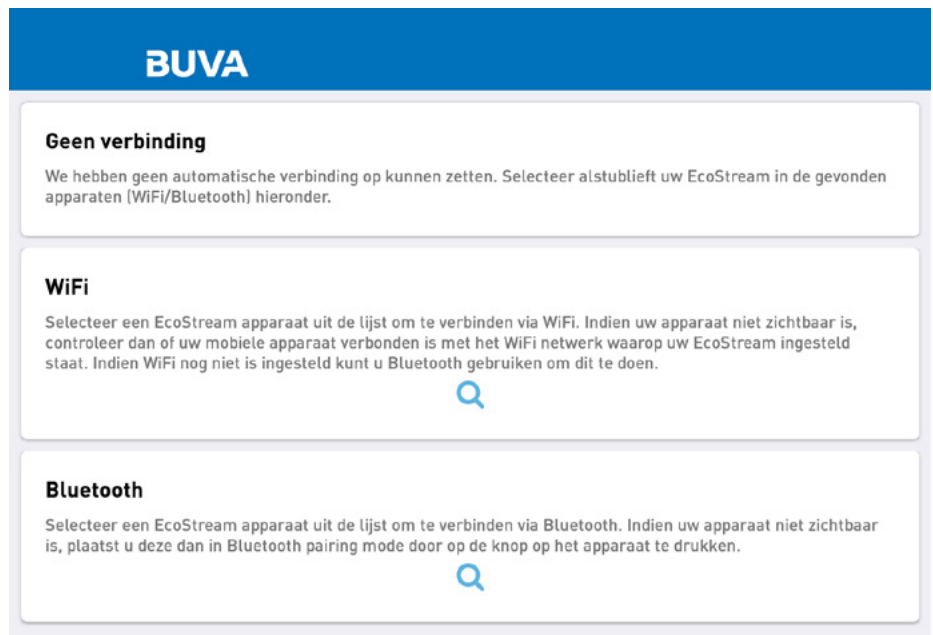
BUVA

Geen verbinding

We hebben geen automatische verbinding op kunnen zetten. Selecteer alstublieft uw EcoStream in de gevonden apparaten (WiFi/Bluetooth) hieronder.

WiFi

Selecteer een EcoStream apparaat uit de lijst om te verbinden via WiFi. Indien uw apparaat niet zichtbaar is, controleer dan of uw mobiele apparaat verbonden is met het WiFi netwerk waarop uw EcoStream ingesteld staat. Indien WiFi nog niet is ingesteld kunt u Bluetooth gebruiken om dit te doen.

Bluetooth

Selecteer een EcoStream apparaat uit de lijst om te verbinden via Bluetooth. Indien uw apparaat niet zichtbaar is, plaatst u deze dan in Bluetooth pairing mode door op de knop op het apparaat te drukken.